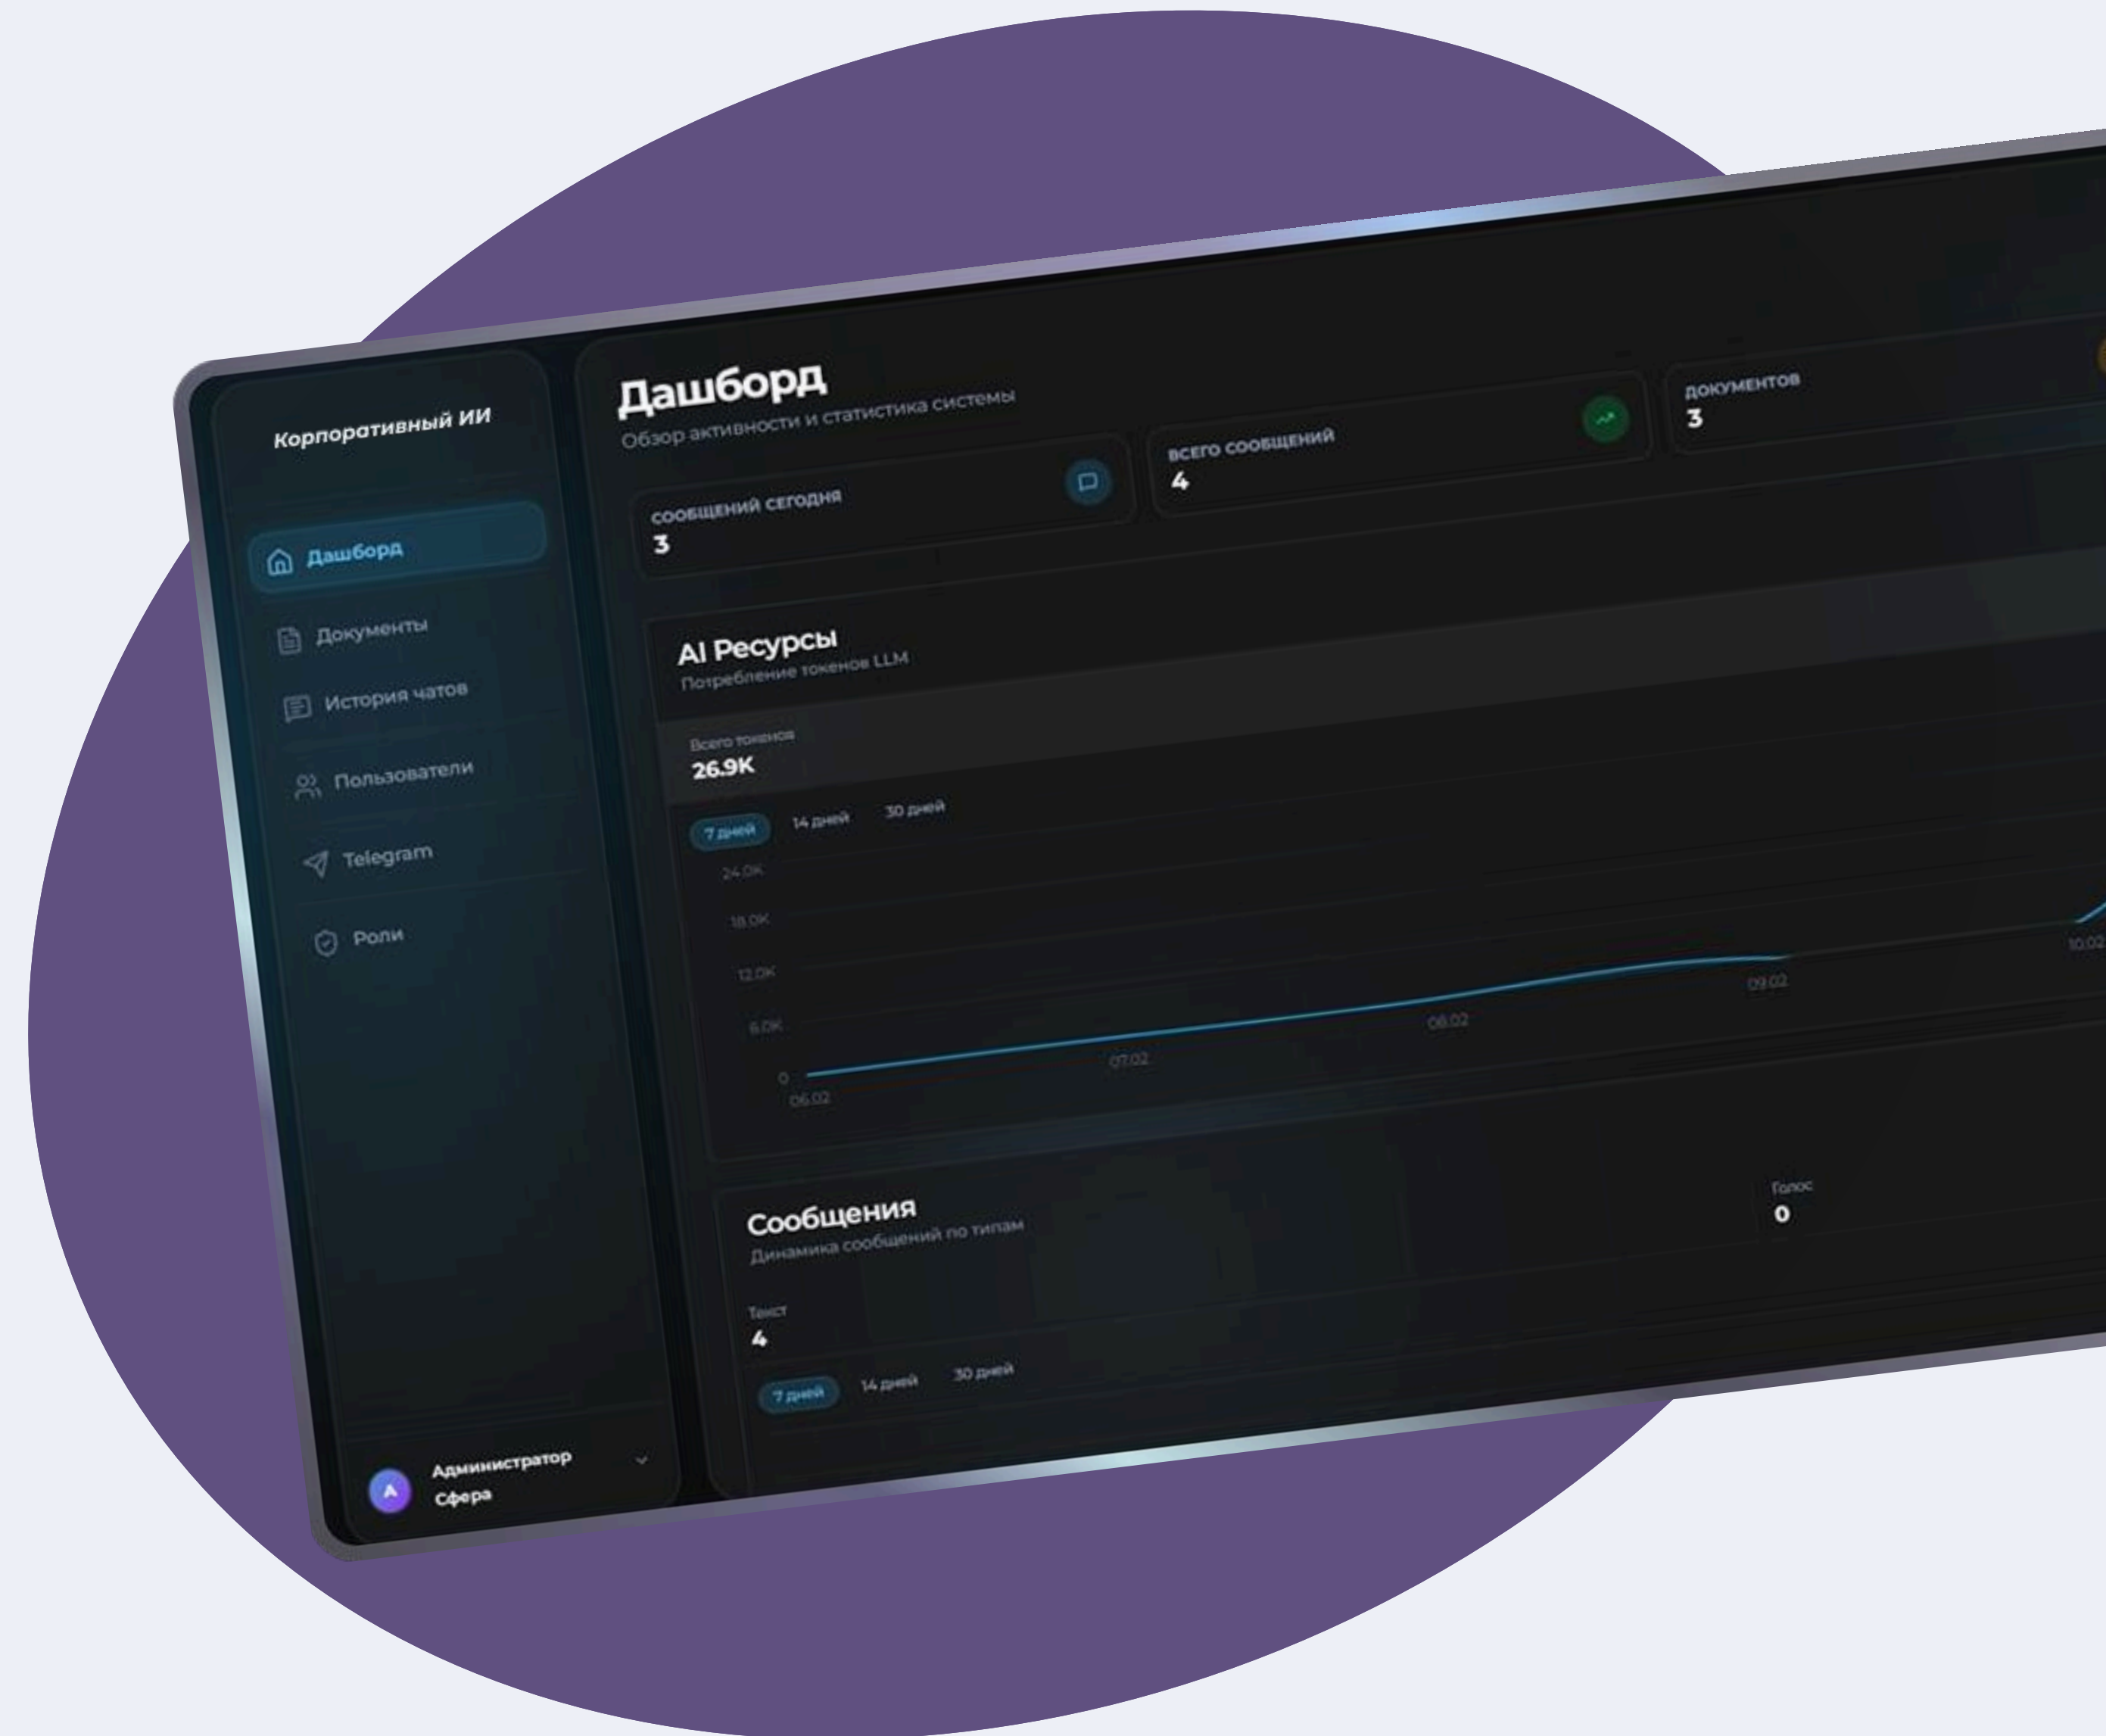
Корпоративный ИИ

Дашборд

Документы

История чатов

Пользователи

Telegram

Роли

A Администратор
Сфера

Дашборд
Обзор активности и статистика системы

СООБЩЕНИЙ СЕГОДНЯ
3

ВСЕГО СООБЩЕНИЙ
4

ДОКУМЕНТОВ
3

AI Ресурсы
Потребление токенов LLM

Всего токенов
26.9K

7 дней 14 дней 30 дней

24.0K
18.0K
12.0K
6.0K
0

06.02 07.02 08.02 09.02 10.02

Сообщения
Динамика сообщений по типам

Текст
4

Голос
0

7 дней 14 дней 30 дней